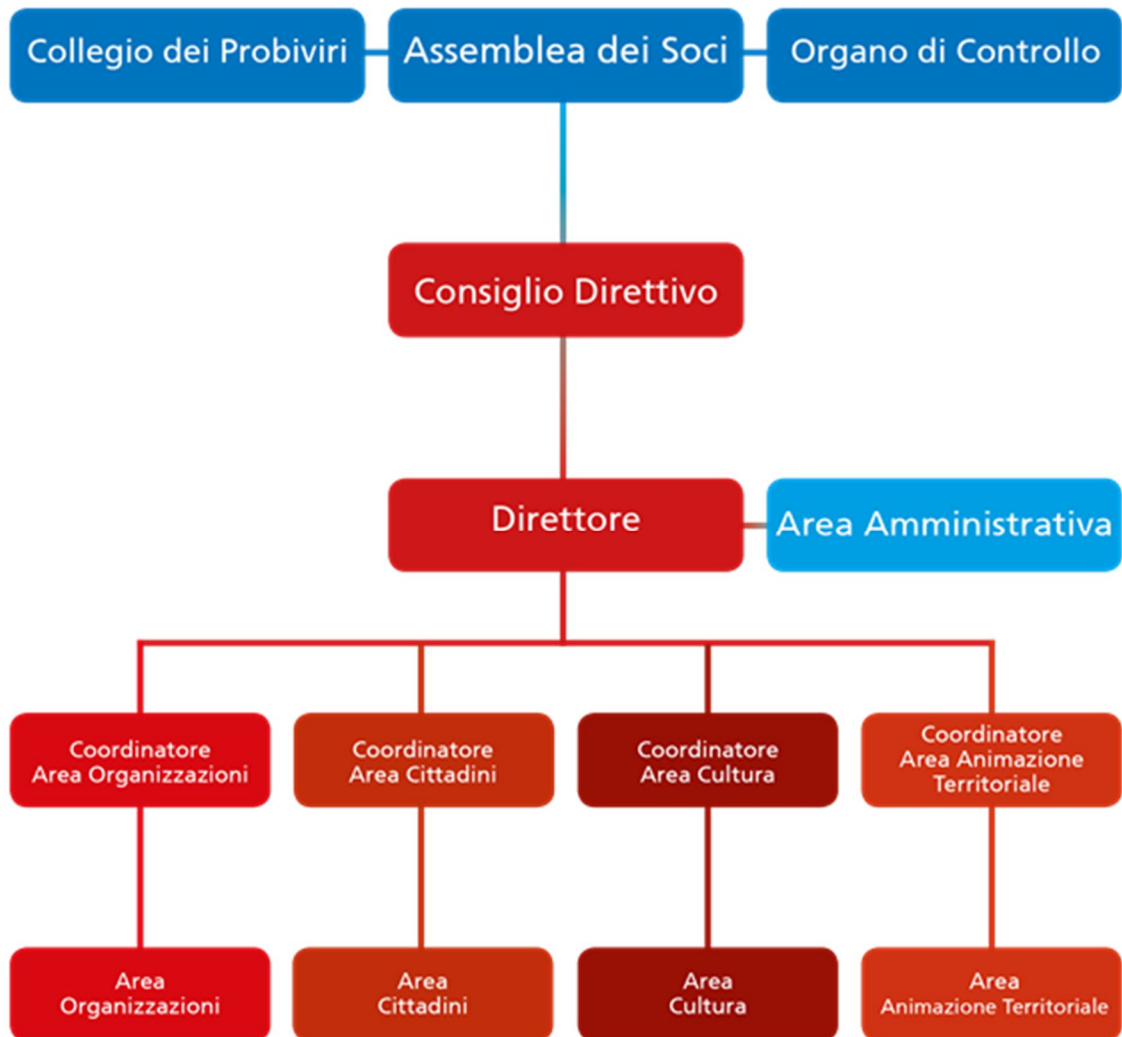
Collegio dei Probiviri

Assemblea dei Soci

Organo di Controllo

Consiglio Direttivo

Direttore

Area Amministrativa

Coordinatore Area Organizzazioni

Coordinatore Area Cittadini

Coordinatore Area Cultura

Coordinatore Area Animazione Territoriale

Area Organizzazioni

Area Cittadini

Area Cultura

Area Animazione Territoriale